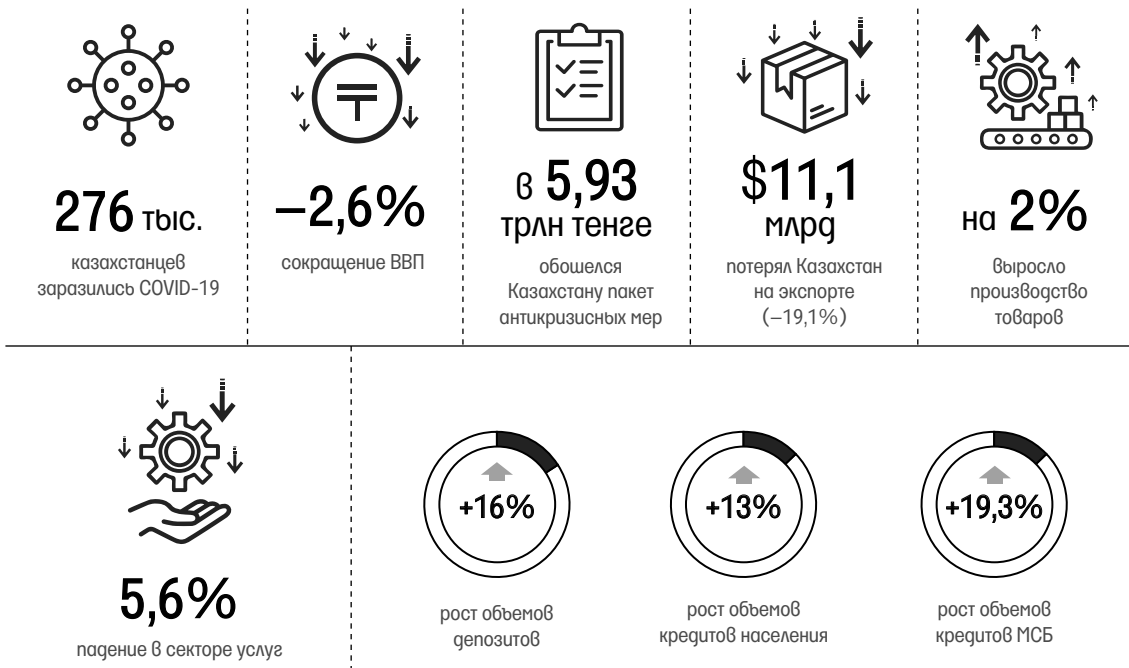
276 тыс.
казахстанцев заразились COVID-19

–2,6%
сокращение ВВП

в 5,93 трлн тенге
обошелся Казахстану пакет антикризисных мер

$11,1 млрд
потерял Казахстан на экспорте (–19,1%)

на 2%
выросло производство товаров

5,6%
падение в секторе услуг

+16%
рост объемов депозитов

+13%
рост объемов кредитов населения

+19,3%
рост объемов кредитов МСБ